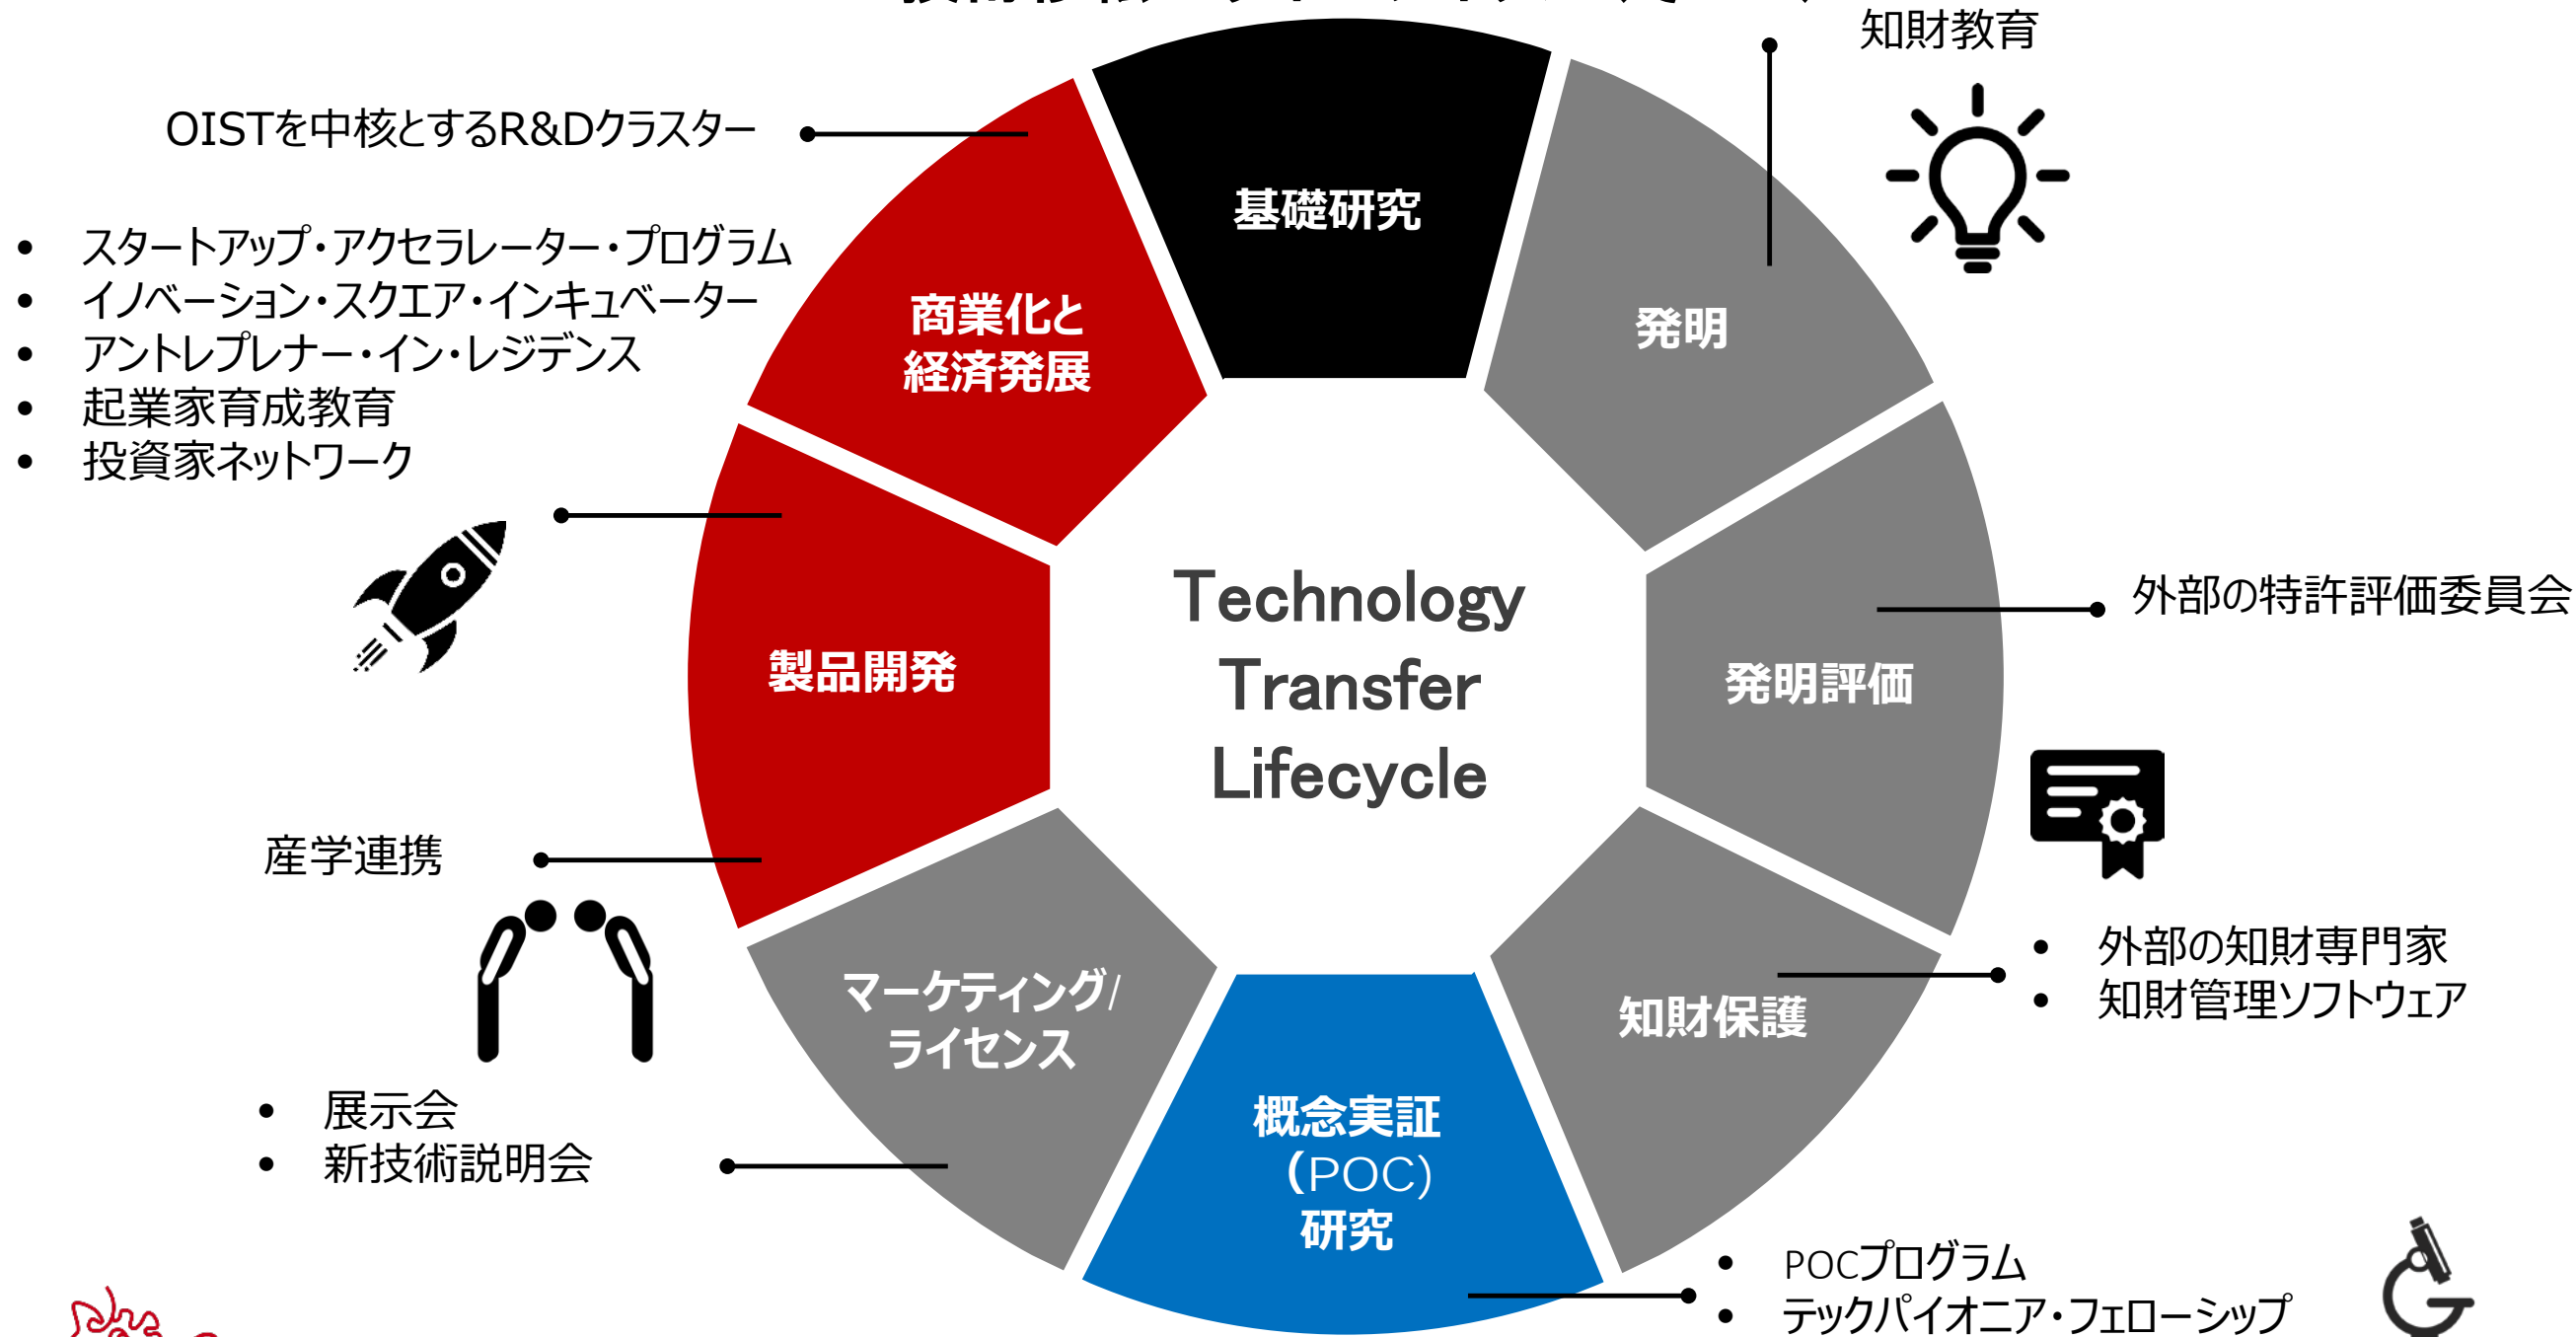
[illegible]

知財教育

OISTを中核とするR&Dクラスター

- スタートアップ・アクセラレーター・プログラム
- イノベーション・スクエア・インキュベーター
- アントレプレナー・イン・レジデンス
- 起業家育成教育
- 投資家ネットワーク

基礎研究

商業化と経済発展

発明

製品開発

Technology Transfer Lifecycle

発明評価

外部の特許評価委員会

産学連携

マーケティング/ライセンス

知財保護

- 外部の知財専門家
- 知財管理ソフトウェア

概念実証（POC）研究

- 展示会
- 新技術説明会

- POCプログラム
- テックパイオニア・フェローシップ